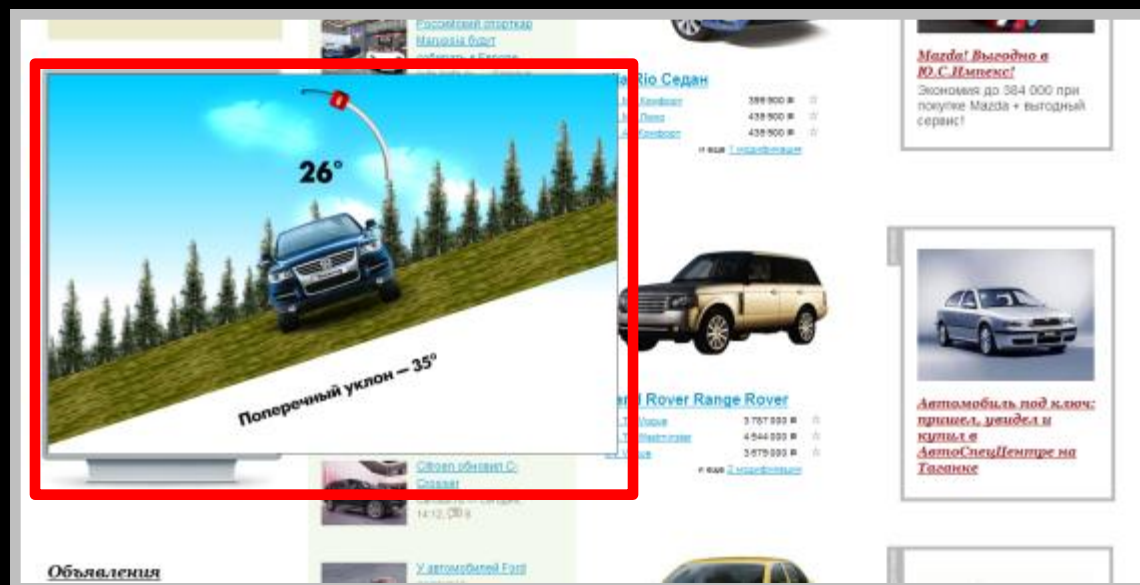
Российский автопарк Mazda будет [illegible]

26°

Поперечный уклон — 35°

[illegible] Rio Седан

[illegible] Комфорт 399 900 ₽
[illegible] 438 900 ₽
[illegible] Комфорт 438 900 ₽
и еще 7 модификаций

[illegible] Rover Range Rover

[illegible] 3 767 000 ₽
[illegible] 4 544 000 ₽
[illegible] 3 675 000 ₽
и еще 2 модификации

Citroen обновит C-Crosser
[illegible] 14:12, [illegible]

У автомобилей Ford

Mazda! Выгодно в Ю.С.Импекс!
Экономия до 384 000 при покупке Mazda + выгодный сервис!

Автомобиль под ключ: пришел, увидел и купил в АвтоСпецЦентре на Таганке

Объявления